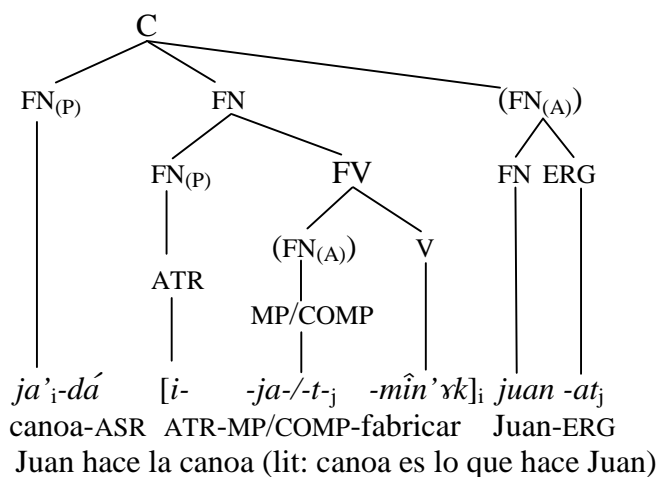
C

$FN_{(P)}$ FN $(FN_{(A)})$

$FN_{(P)}$ FV FN ERG

ATR $(FN_{(A)})$ V

MP/COMP

*ja'*$_i$*-dá* [*i-* *-ja-/-t-*$_j$ *-mȋ̂n'ɤk*]$_i$ *juan -at*$_j$

canoa-ASR ATR-MP/COMP-fabricar Juan-ERG

Juan hace la canoa (lit: canoa es lo que hace Juan)